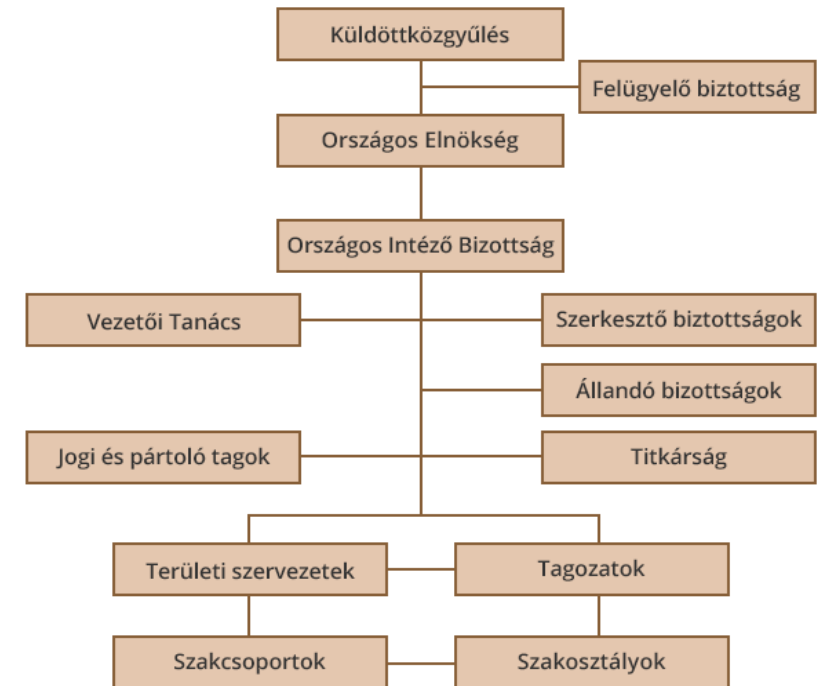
Küldöttközgyűlés

Felügyelő biztottság

Országos Elnökség

Országos Intéző Bizottság

Vezetői Tanács

Szerkesztő biztottságok

Állandó bizottságok

Jogi és pártoló tagok

Titkárság

Területi szervezetek

Tagozatok

Szakcsoportok

Szakosztályok